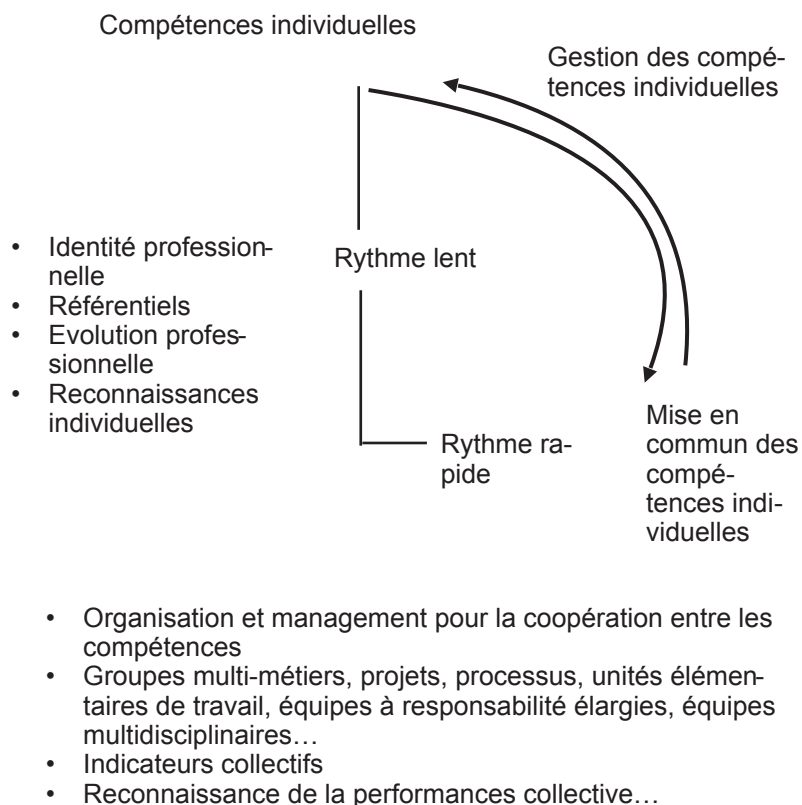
Compétences individuelles

Gestion des compétences individuelles

- Identité professionnelle
- Référentiels
- Evolution professionnelle
- Reconnaissances individuelles

Rythme lent

Rythme rapide

Mise en commun des compétences individuelles

- Organisation et management pour la coopération entre les compétences
- Groupes multi-métiers, projets, processus, unités élémentaires de travail, équipes à responsabilité élargies, équipes multidisciplinaires…
- Indicateurs collectifs
- Reconnaissance de la performances collective…